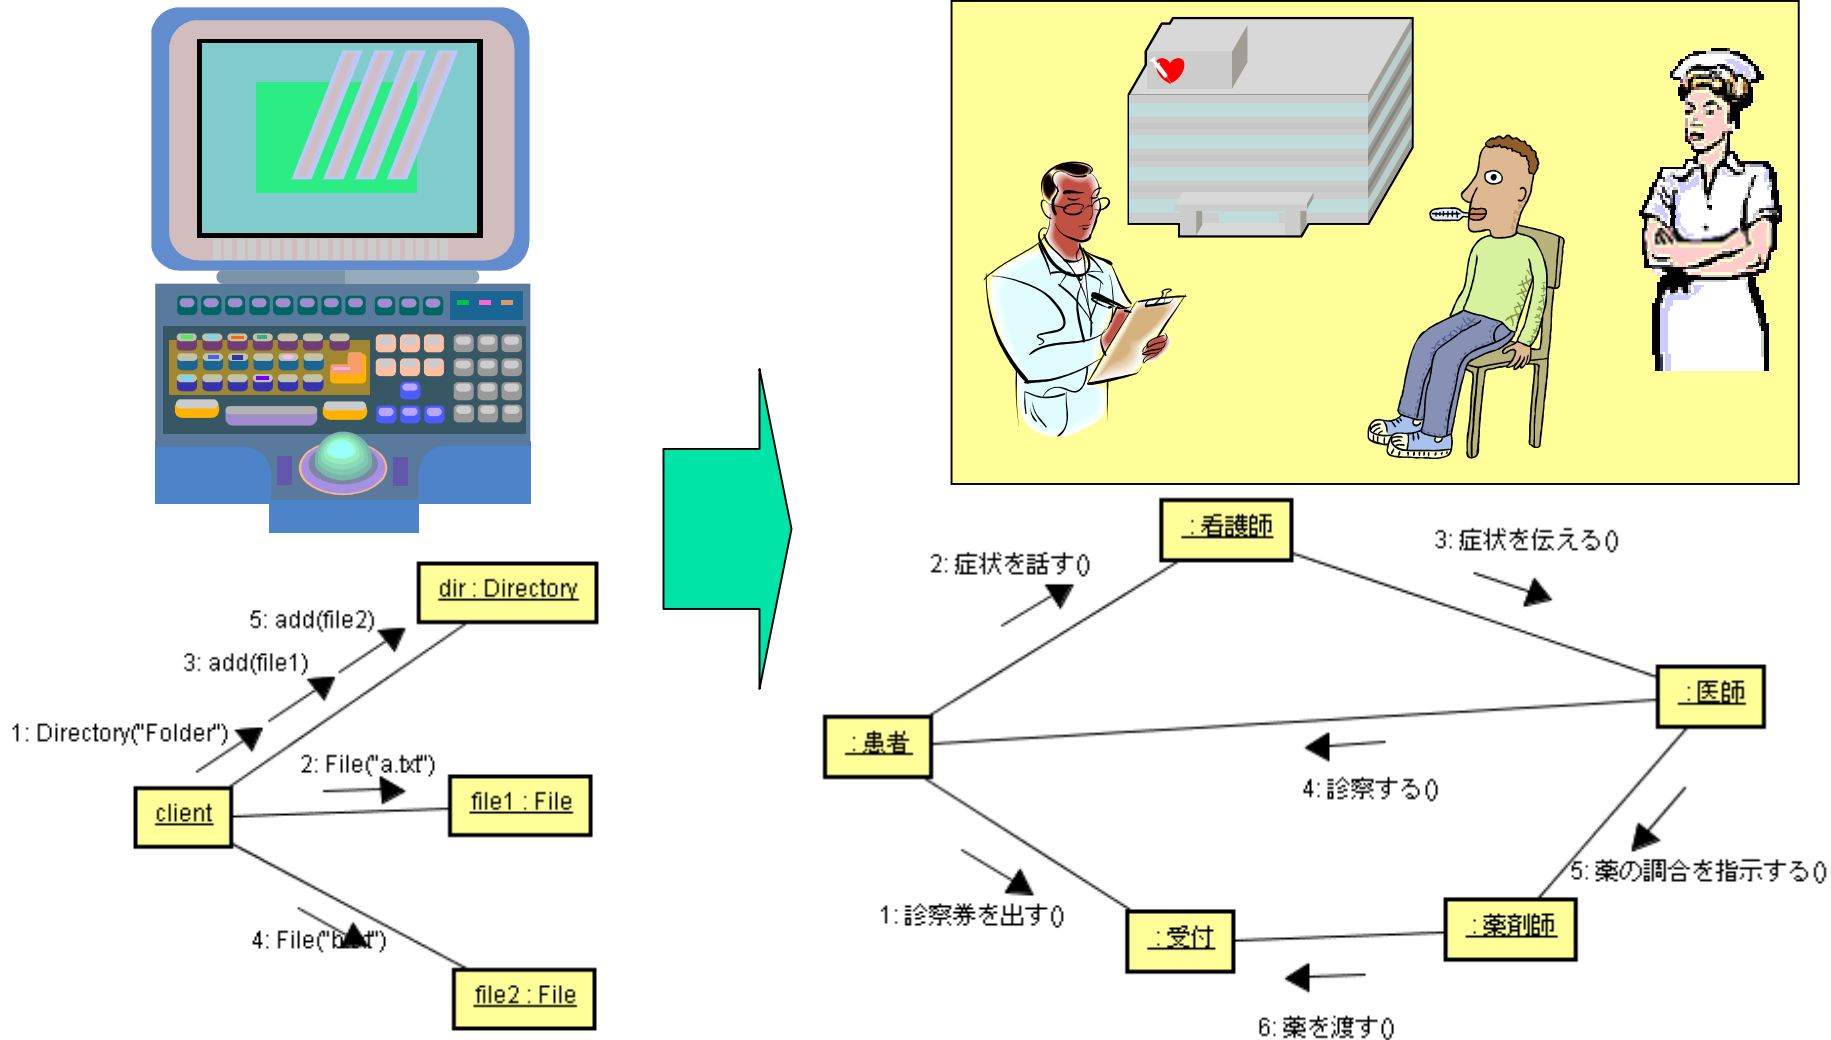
dir : Directory

5: add(file2)

3: add(file1)

1: Directory("Folder")

2: File("a.txt")

client

file1 : File

4: File("b.txt")

file2 : File

: 看護師

2: 症状を話す()

3: 症状を伝える()

: 医師

: 患者

4: 診察する()

5: 薬の調合を指示する()

1: 診察券を出す()

: 受付

: 薬剤師

6: 薬を渡す()